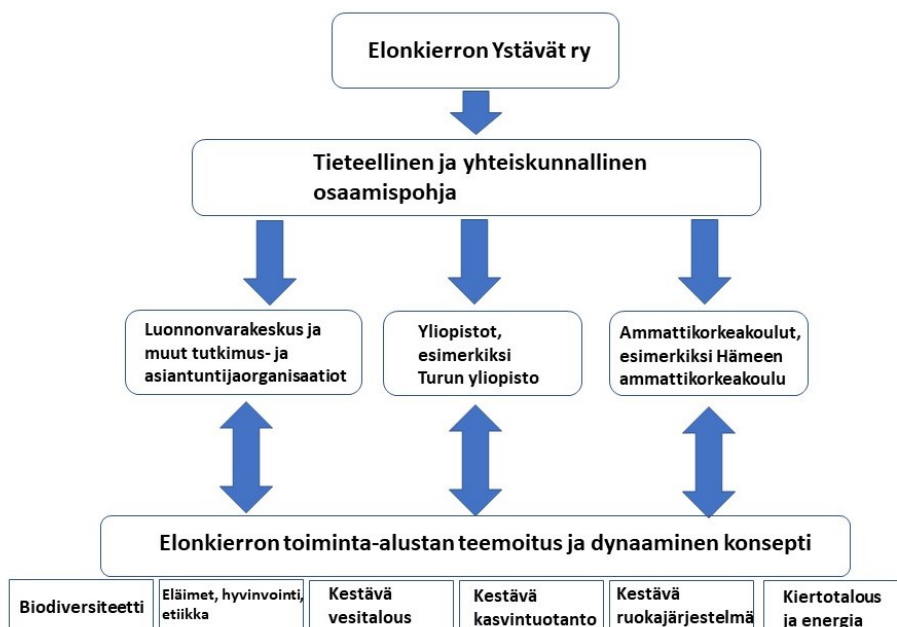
Elonkierron Ystävät ry

Tieteellinen ja yhteiskunnallinen osaamispohja

Luonnonvarakeskus ja muut tutkimus- ja asiantuntijaorganisaatiot

Yliopistot, esimerkiksi Turun yliopisto

Ammattikorkeakoulut, esimerkiksi Hämeen ammattikorkeakoulu

Elonkierron toiminta-alustan teemoitus ja dynaaminen konsepti

Biodiversiteetti

Eläimet, hyvinvointi, etiikka

Kestävä vesitalous

Kestävä kasvintuotanto

Kestävä ruokajärjestelmä

Kiertotalous ja energia